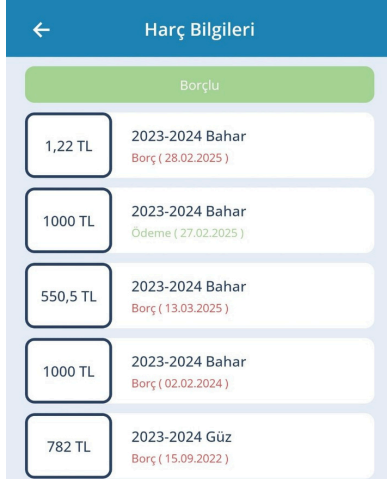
←
Harç Bilgileri

Borçlu

1,22 TL
2023-2024 Bahar
Borç ( 28.02.2025 )

1000 TL
2023-2024 Bahar
Ödeme ( 27.02.2025 )

550,5 TL
2023-2024 Bahar
Borç ( 13.03.2025 )

1000 TL
2023-2024 Bahar
Borç ( 02.02.2024 )

782 TL
2023-2024 Güz
Borç ( 15.09.2022 )